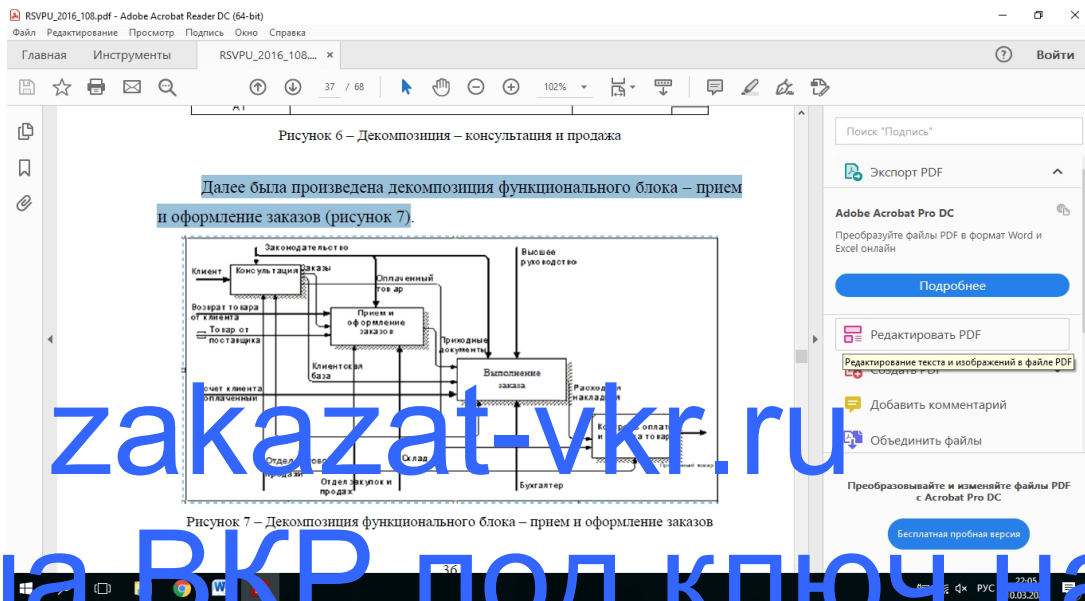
RSVPU_2016_108.pdf - Adobe Acrobat Reader DC (64-bit)
Файл Редактирование Просмотр Подпись Окно Справка
Главная Инструменты RSVPU_2016_108.... ×
Войти
37 / 68 102%

Рисунок 6 – Декомпозиция – консультация и продажа

Далее была произведена декомпозиция функционального блока – прием и оформление заказов (рисунок 7).

Законодательство
Клиент
Консультация
Заказы
Оплаченный товар
Высшее руководство
Возврат товара от клиента
Прием и оформление заказов
Товар от поставщика
Приходные документы
Клиентская база
Выполнение заказа
Счет клиента оплаченный
Расходные накладные
Контроль оплаты и выдача товара
Отдел продаж
Склад
Отдел закупок и продаж
Бухгалтер

Рисунок 7 – Декомпозиция функционального блока – прием и оформление заказов

36

Поиск "Подпись"
Экспорт PDF
Adobe Acrobat Pro DC
Преобразуйте файлы PDF в формат Word и Excel онлайн
Подробнее
Редактировать PDF
Редактирование текста и изображений в файле PDF
Создать PDF
Добавить комментарий
Объединить файлы
Преобразовывайте и изменяйте файлы PDF с Acrobat Pro DC
Бесплатная пробная версия

zakazat-vkr.ru
на ВКР под ключ на

РУС 22:05 10.03.20